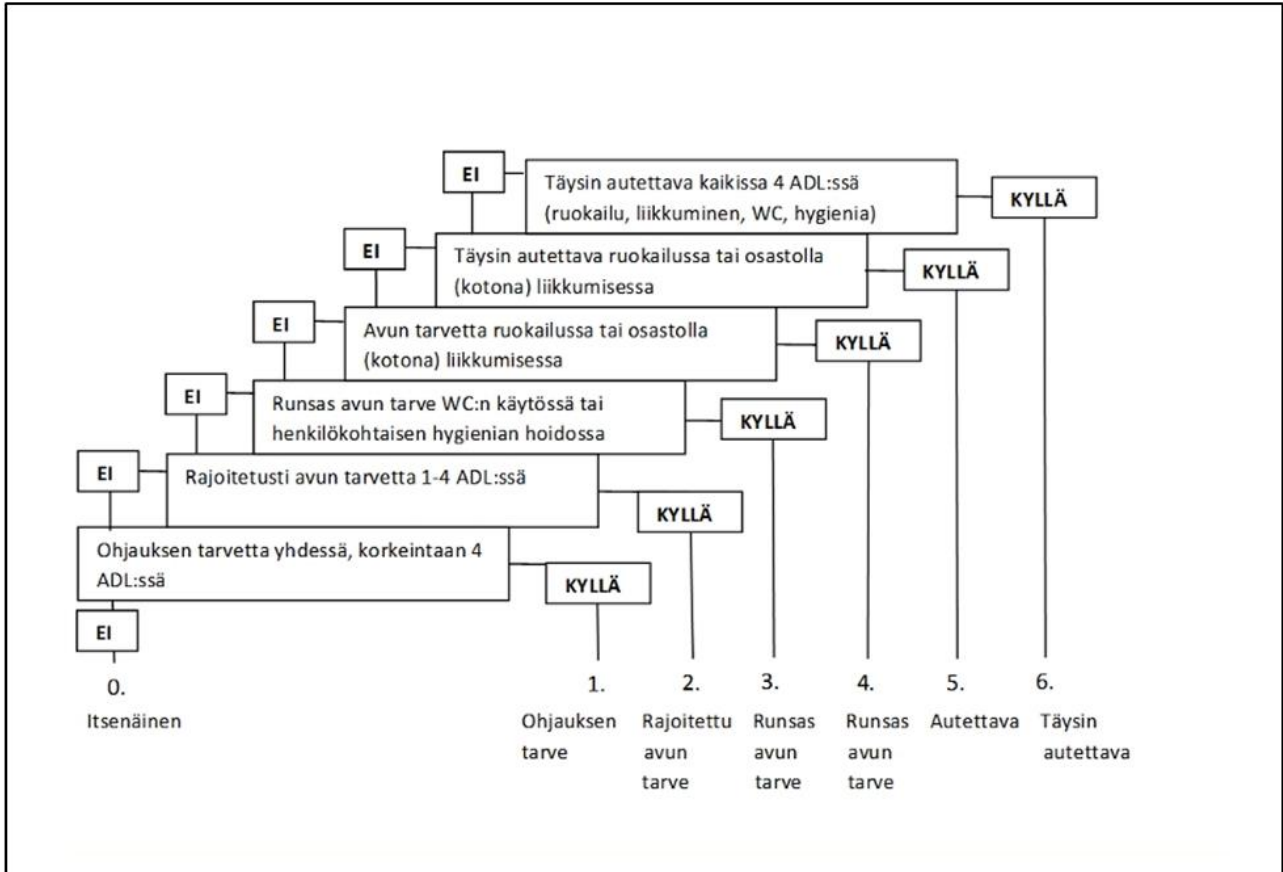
EI

Täysin autettava kaikissa 4 ADL:ssä (ruokailu, liikkuminen, WC, hygienia)

KYLLÄ

EI

Täysin autettava ruokailussa tai osastolla (kotona) liikkumisessa

KYLLÄ

EI

Avun tarvetta ruokailussa tai osastolla (kotona) liikkumisessa

KYLLÄ

EI

Runsas avun tarve WC:n käytössä tai henkilökohtaisen hygienian hoidossa

KYLLÄ

EI

Rajoitetusti avun tarvetta 1-4 ADL:ssä

KYLLÄ

Ohjauksen tarvetta yhdessä, korkeintaan 4 ADL:ssä

KYLLÄ

EI

0.
Itsenäinen

1.
Ohjauksen tarve

2.
Rajoitettu avun tarve

3.
Runsas avun tarve

4.
Runsas avun tarve

5.
Autettava

6.
Täysin autettava